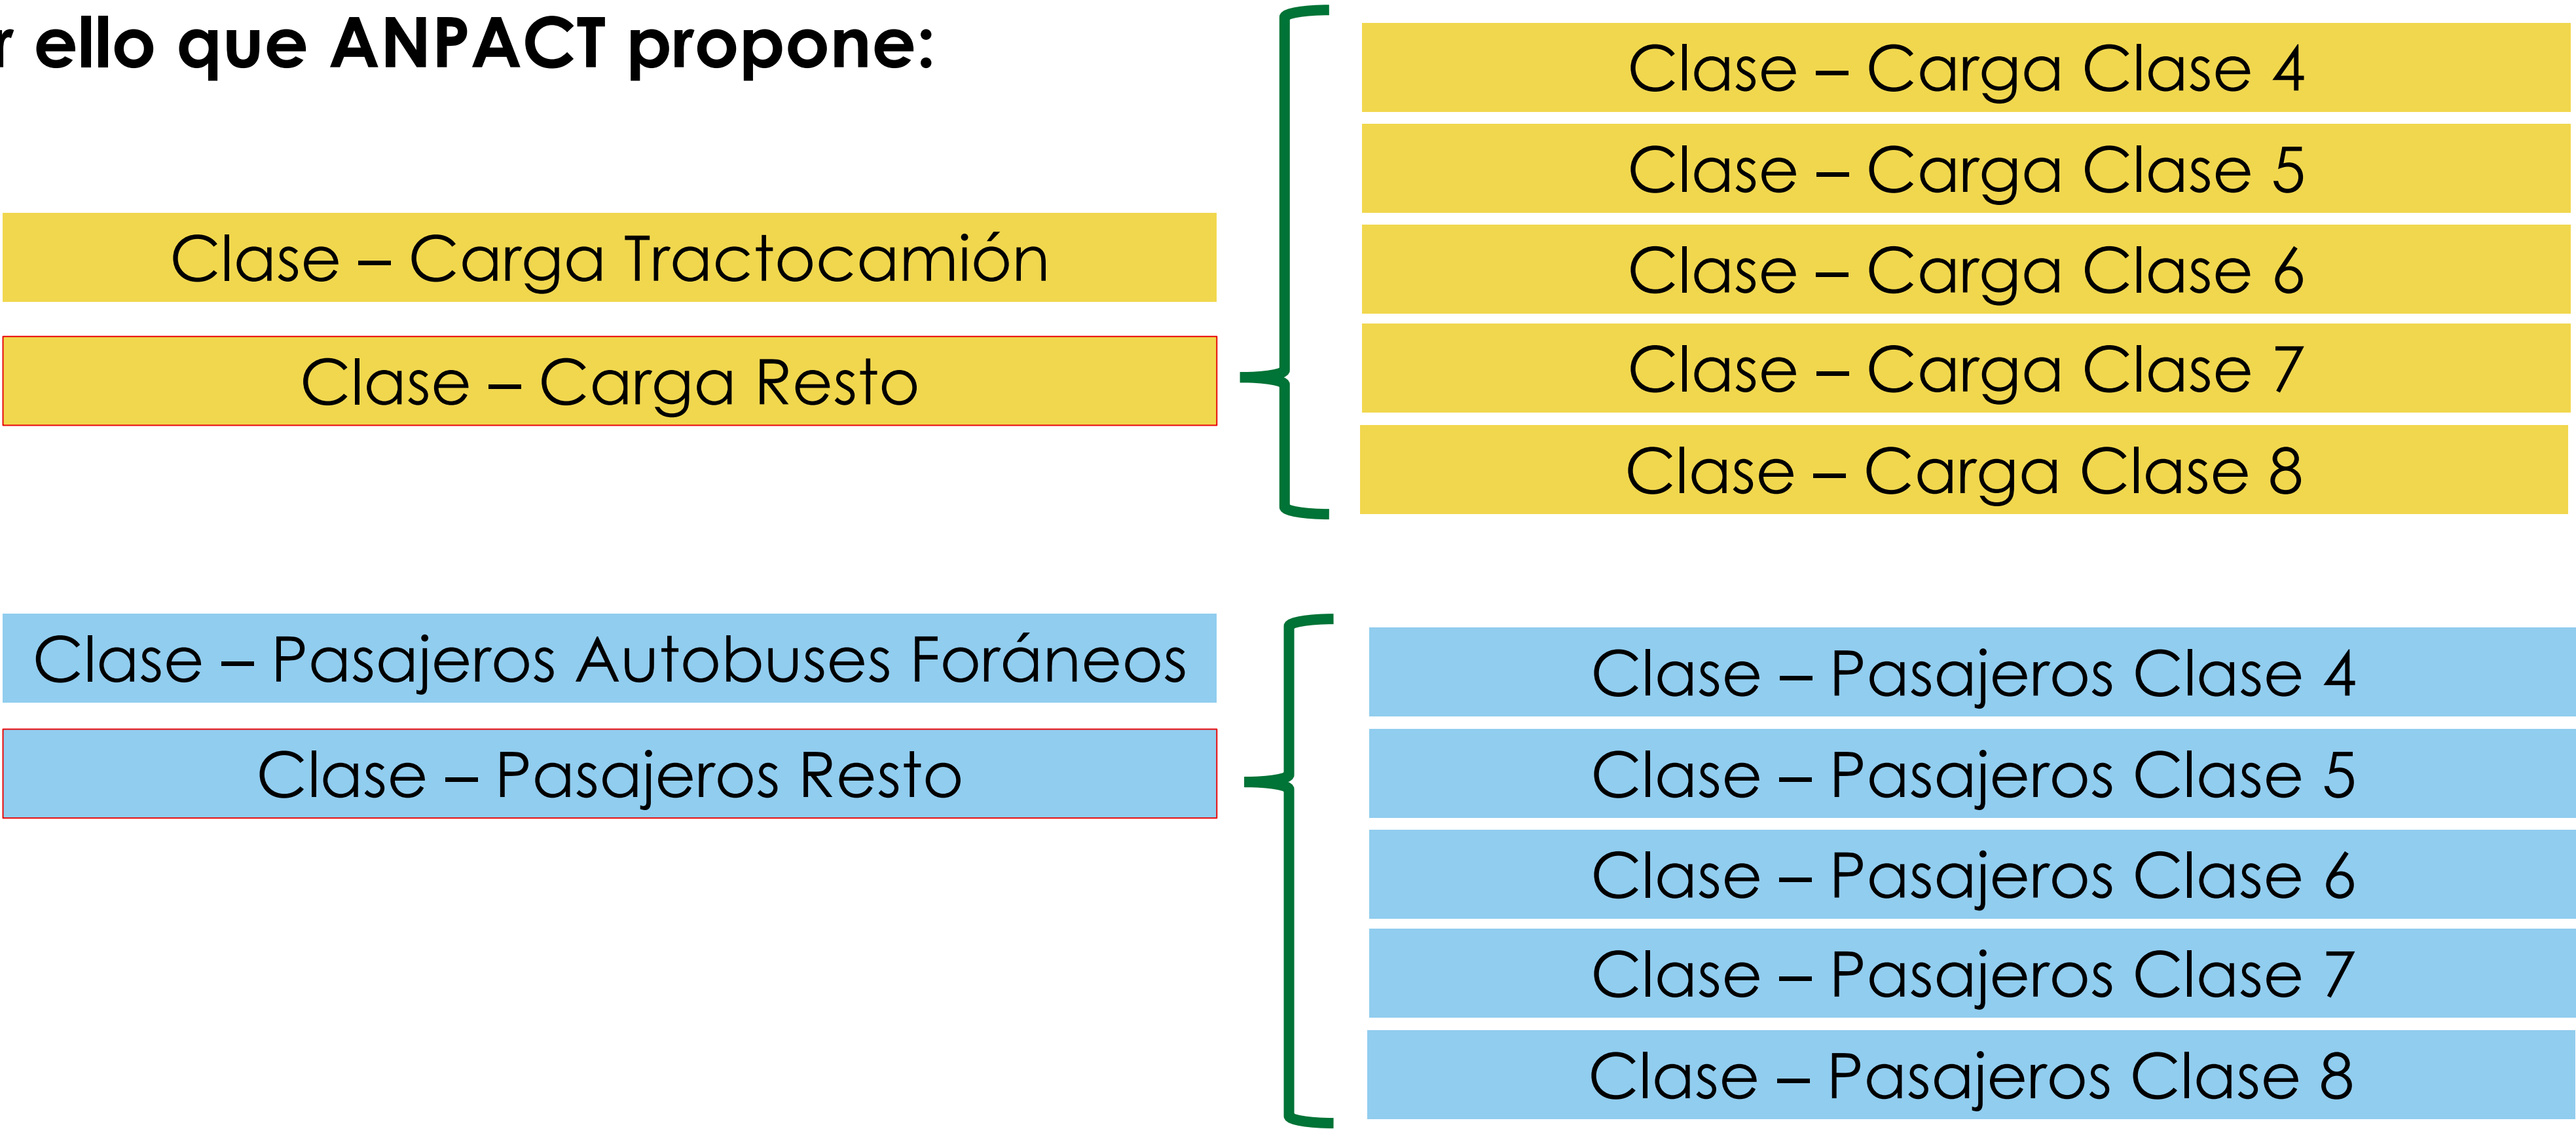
r ello que ANPACT propone:

Clase – Carga Tractocamión

Clase – Carga Resto

Clase – Carga Clase 4

Clase – Carga Clase 5

Clase – Carga Clase 6

Clase – Carga Clase 7

Clase – Carga Clase 8

Clase – Pasajeros Autobuses Foráneos

Clase – Pasajeros Resto

Clase – Pasajeros Clase 4

Clase – Pasajeros Clase 5

Clase – Pasajeros Clase 6

Clase – Pasajeros Clase 7

Clase – Pasajeros Clase 8